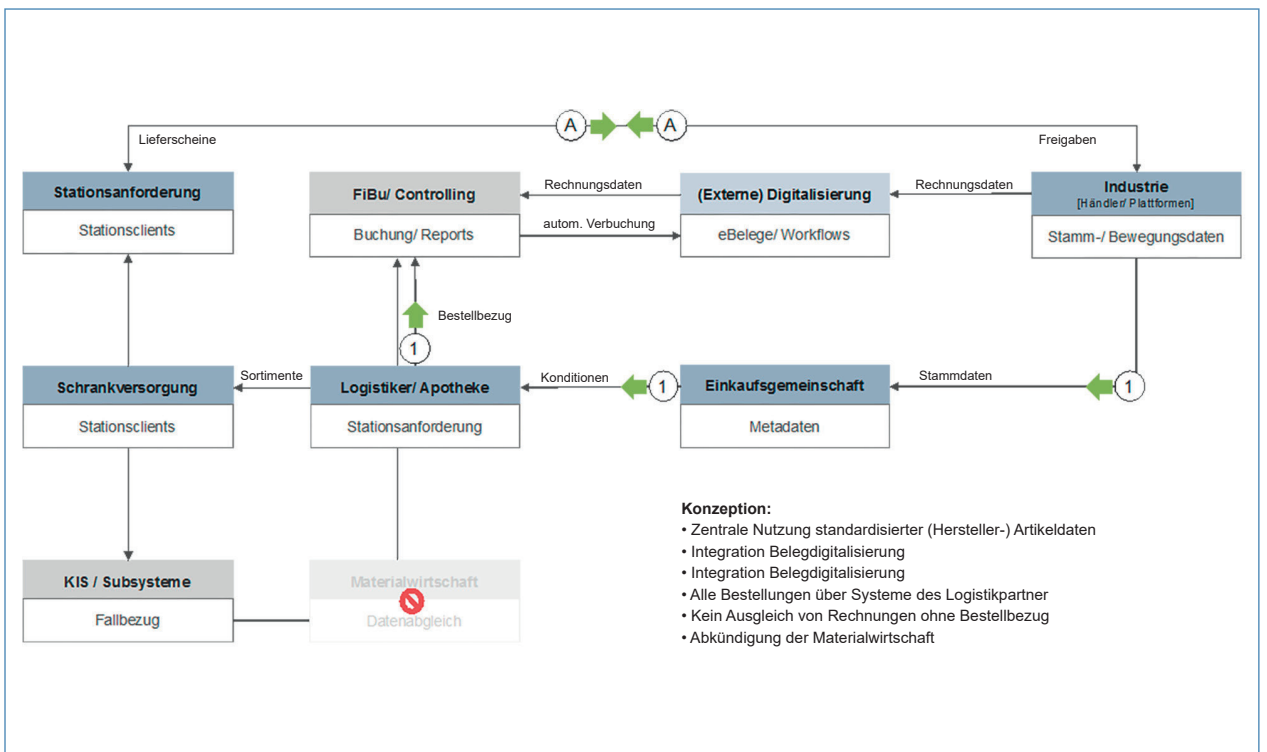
A A

Lieferscheine

Freigaben

Stationsanforderung

Stationsclients

FiBu/ Controlling

Buchung/ Reports

Rechnungsdaten

autom. Verbuchung

(Externe) Digitalisierung

eBelege/ Workflows

Rechnungsdaten

Industrie
[Händler/ Plattformen]

Stamm-/ Bewegungsdaten

Bestellbezug

1

Schrankversorgung

Stationsclients

Sortimente

Logistiker/ Apotheke

Stationsanforderung

Konditionen

1

Einkaufsgemeinschaft

Metadaten

Stammdaten

1

KIS / Subsysteme

Fallbezug

Materialwirtschaft

Datenabgleich

Konzeption:
• Zentrale Nutzung standardisierter (Hersteller-) Artikeldaten
• Integration Belegdigitalisierung
• Integration Belegdigitalisierung
• Alle Bestellungen über Systeme des Logistikpartner
• Kein Ausgleich von Rechnungen ohne Bestellbezug
• Abkündigung der Materialwirtschaft